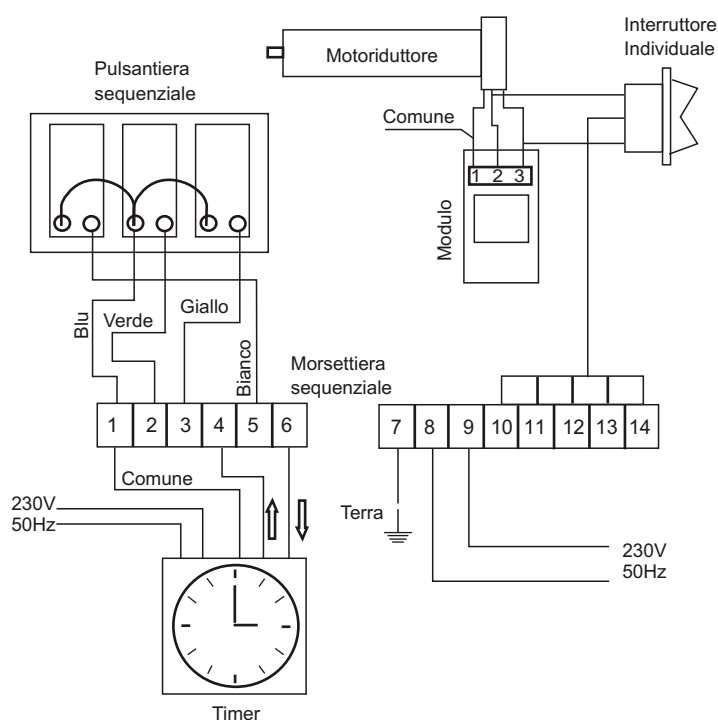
Motoriduttore

Interruttore
Individuale

Pulsantiera
sequenziale

Comune

1 2 3

Modulo

Blu

Verde

Giallo

Bianco

Morsettiera
sequenziale

1 2 3 4 5 6

7 8 9 10 11 12 13 14

Comune

230V
50Hz

Terra

230V
50Hz

Timer